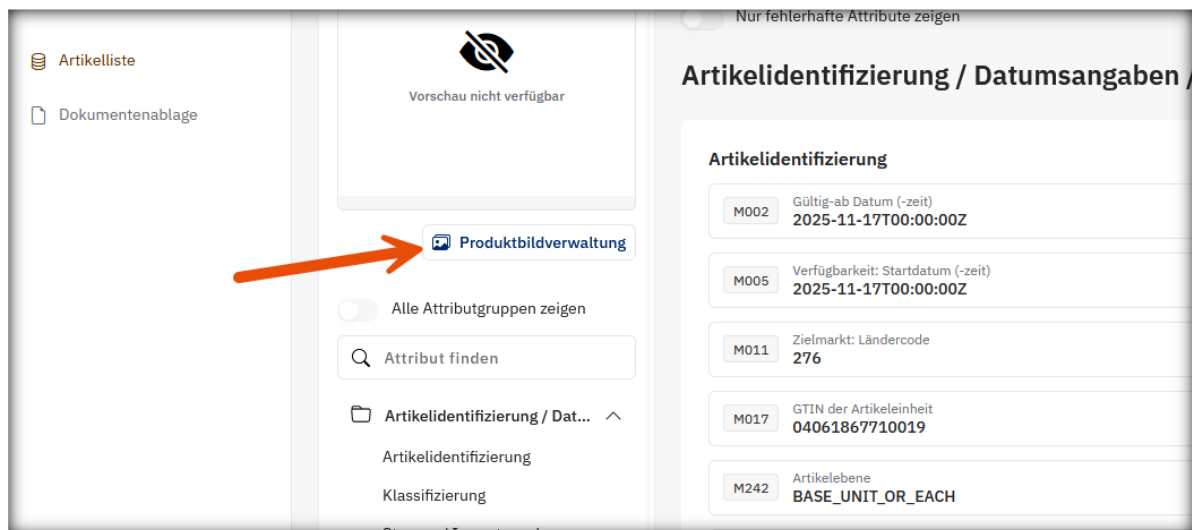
Artikelliste

Dokumentenablage

Vorschau nicht verfügbar

Produktbildverwaltung

Alle Attributgruppen zeigen

Attribut finden

Artikelidentifizierung / Dat...

Artikelidentifizierung

Klassifizierung

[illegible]

Nur fehlerhafte Attribute zeigen

Artikelidentifizierung / Datumsangaben /

Artikelidentifizierung

M002 Gültig-ab Datum (-zeit)
2025-11-17T00:00:00Z

M005 Verfügbarkeit: Startdatum (-zeit)
2025-11-17T00:00:00Z

M011 Zielmarkt: Ländercode
276

M017 GTIN der Artikeleinheit
04061867710019

M242 Artikelebene
BASE_UNIT_OR_EACH